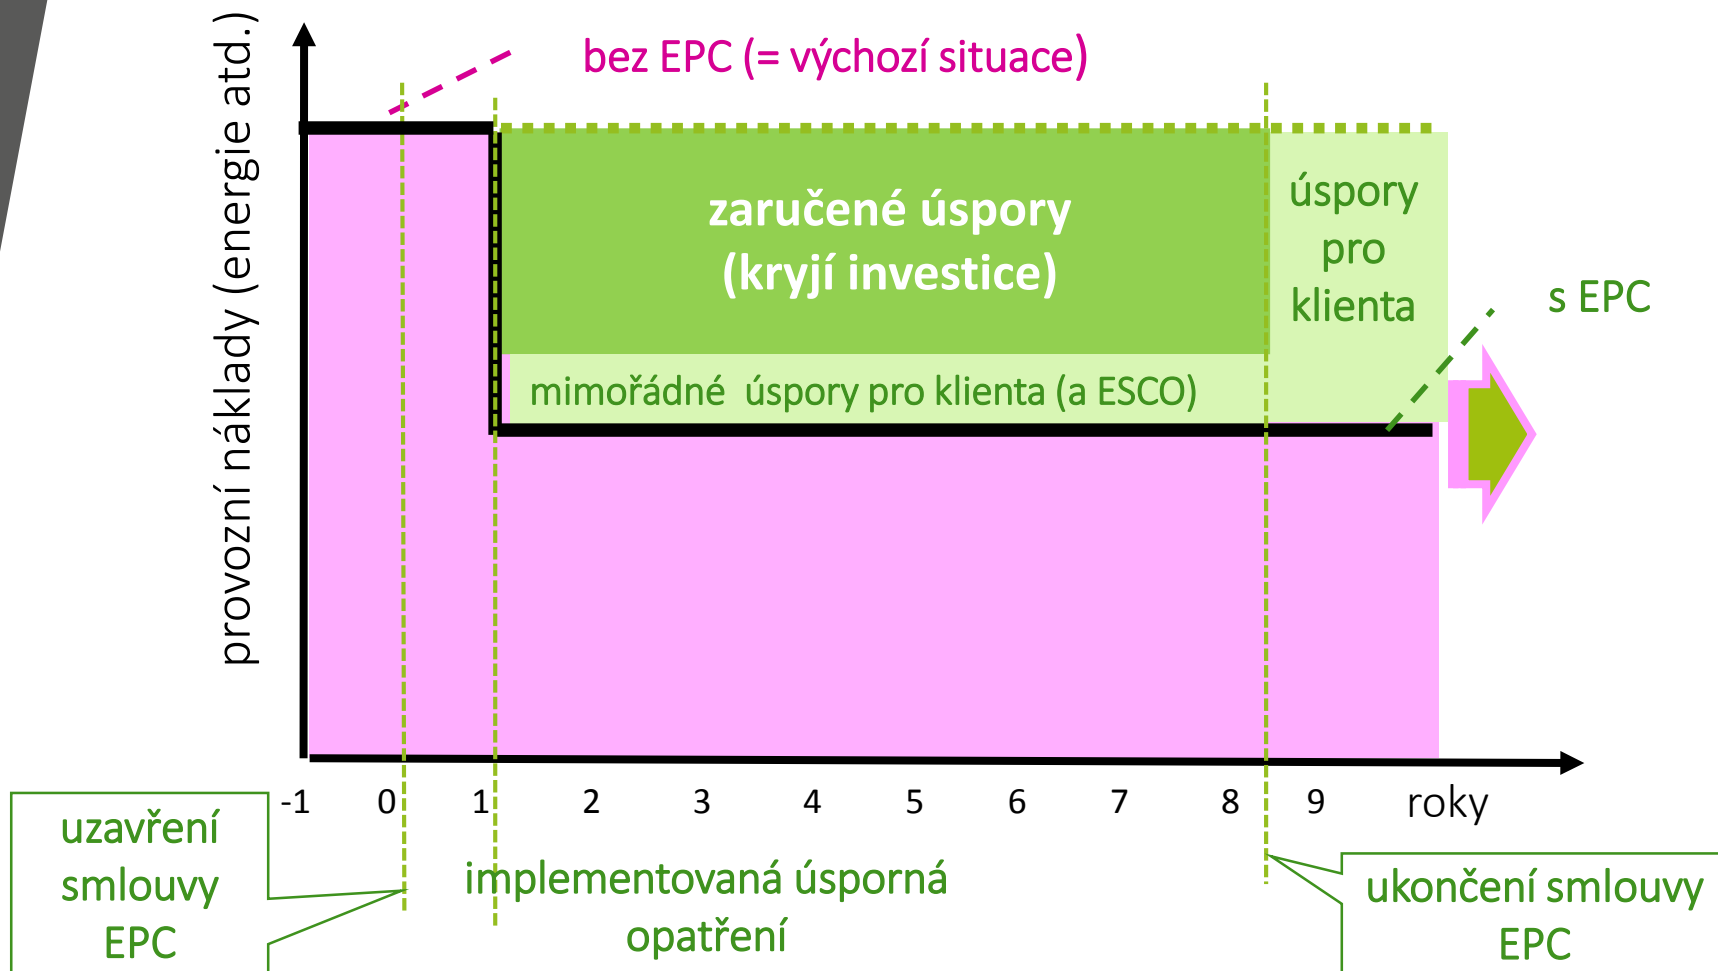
provozní náklady (energie atd.)

bez EPC (= výchozí situace)

zaručené úspory (kryjí investice)

úspory pro klienta

s EPC

mimořádné úspory pro klienta (a ESCO)

-1 0 1 2 3 4 5 6 7 8 9 roky

uzavření smlouvy EPC

implementovaná úsporná opatření

ukončení smlouvy EPC